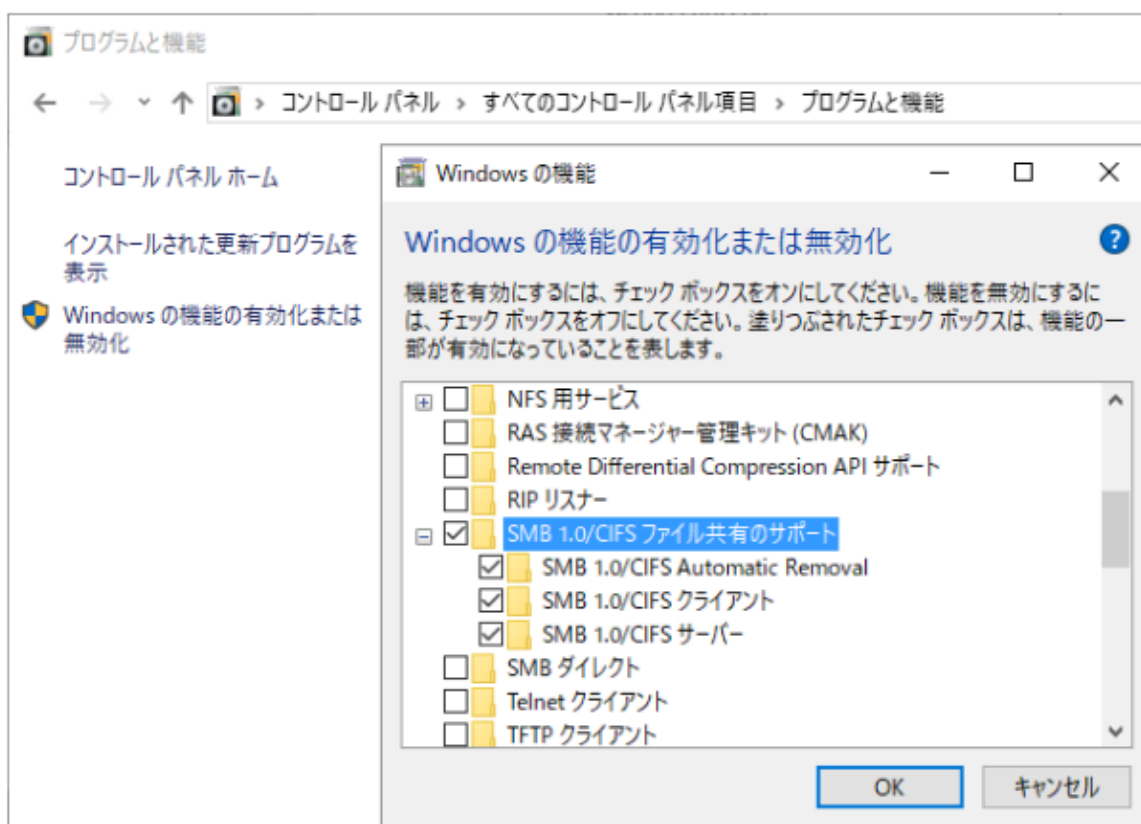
プログラムと機能

コントロール パネル > すべてのコントロール パネル項目 > プログラムと機能

コントロール パネル ホーム

インストールされた更新プログラムを表示

Windows の機能の有効化または無効化

Windows の機能

Windows の機能の有効化または無効化

機能を有効にするには、チェック ボックスをオンにしてください。機能を無効にするには、チェック ボックスをオフにしてください。塗りつぶされたチェック ボックスは、機能の一部が有効になっていることを表します。

NFS 用サービス
RAS 接続マネージャー管理キット (CMAK)
Remote Differential Compression API サポート
RIP リスナー
SMB 1.0/CIFS ファイル共有のサポート
SMB 1.0/CIFS Automatic Removal
SMB 1.0/CIFS クライアント
SMB 1.0/CIFS サーバー
SMB ダイレクト
Telnet クライアント
TFTP クライアント

OK
キャンセル